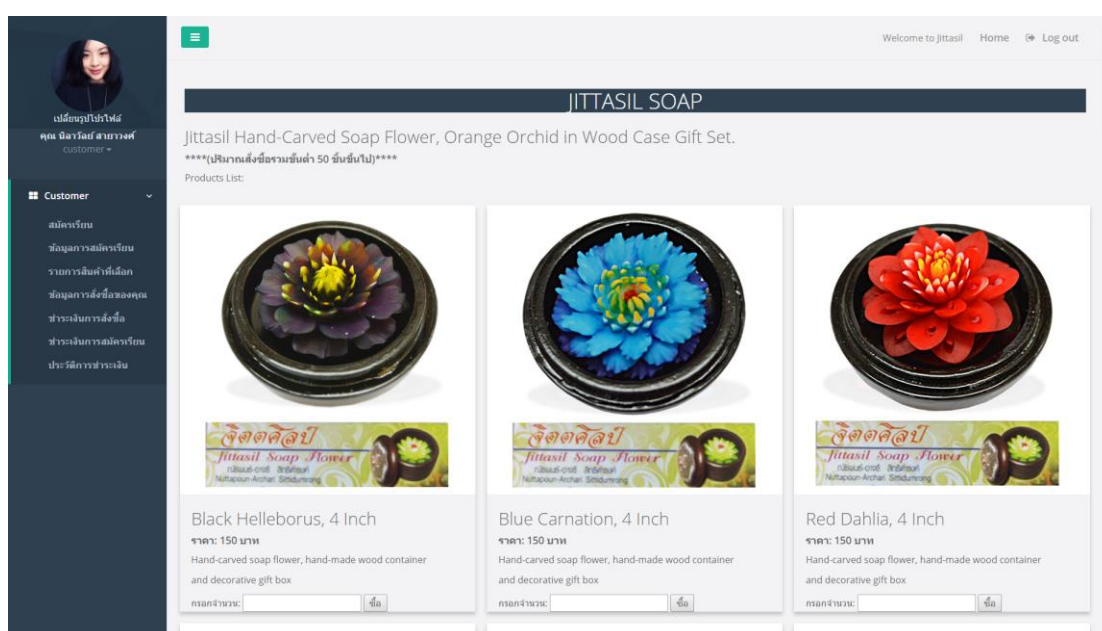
เปลี่ยนรูปโปรไฟล์
คุณ นิลาวัลย์ สายรวงศ์
customer

Customer

สมัครเรียน
ข้อมูลการสมัครเรียน
รายการสินค้าที่เลือก
ข้อมูลการสั่งซื้อของคุณ
ชำระเงินการสั่งซื้อ
ชำระเงินการสมัครเรียน
ประวัติการชำระเงิน

Welcome to Jittasil Home Log out

JITTASIL SOAP

Jittasil Hand-Carved Soap Flower, Orange Orchid in Wood Case Gift Set.

****(ปริมาณสั่งซื้อรวมขั้นต่ำ 50 ชิ้นขึ้นไป)****

Products List:

จิตตศิลป์ Jittasil Soap Flower ณัฐพรรณ์-อาชว์ สิทธิ์ดำรงค์ Nuttapoun-Archari Sitidumrong

Black Helleborus, 4 Inch
ราคา: 150 บาท
Hand-carved soap flower, hand-made wood container and decorative gift box
กรอกจำนวน: ซื้อ

จิตตศิลป์ Jittasil Soap Flower ณัฐพรรณ์-อาชว์ สิทธิ์ดำรงค์ Nuttapoun-Archari Sitidumrong

Blue Carnation, 4 Inch
ราคา: 150 บาท
Hand-carved soap flower, hand-made wood container and decorative gift box
กรอกจำนวน: ซื้อ

จิตตศิลป์ Jittasil Soap Flower ณัฐพรรณ์-อาชว์ สิทธิ์ดำรงค์ Nuttapoun-Archari Sitidumrong

Red Dahlia, 4 Inch
ราคา: 150 บาท
Hand-carved soap flower, hand-made wood container and decorative gift box
กรอกจำนวน: ซื้อ